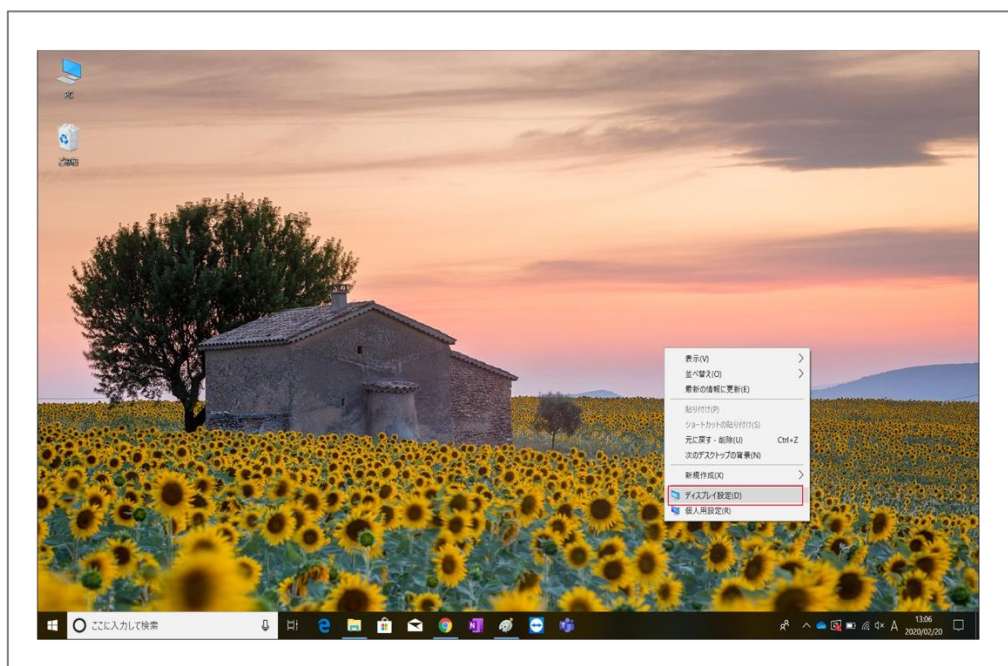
PC

ごみ箱

表示(V)
並べ替え(O)
最新の情報に更新(E)
貼り付け(P)
ショートカットの貼り付け(S)
元に戻す - 削除(U) Ctrl+Z
次のデスクトップの背景(N)
新規作成(X)
ディスプレイ設定(D)
個人用設定(R)

ここに入力して検索

A 13:06 2020/02/20